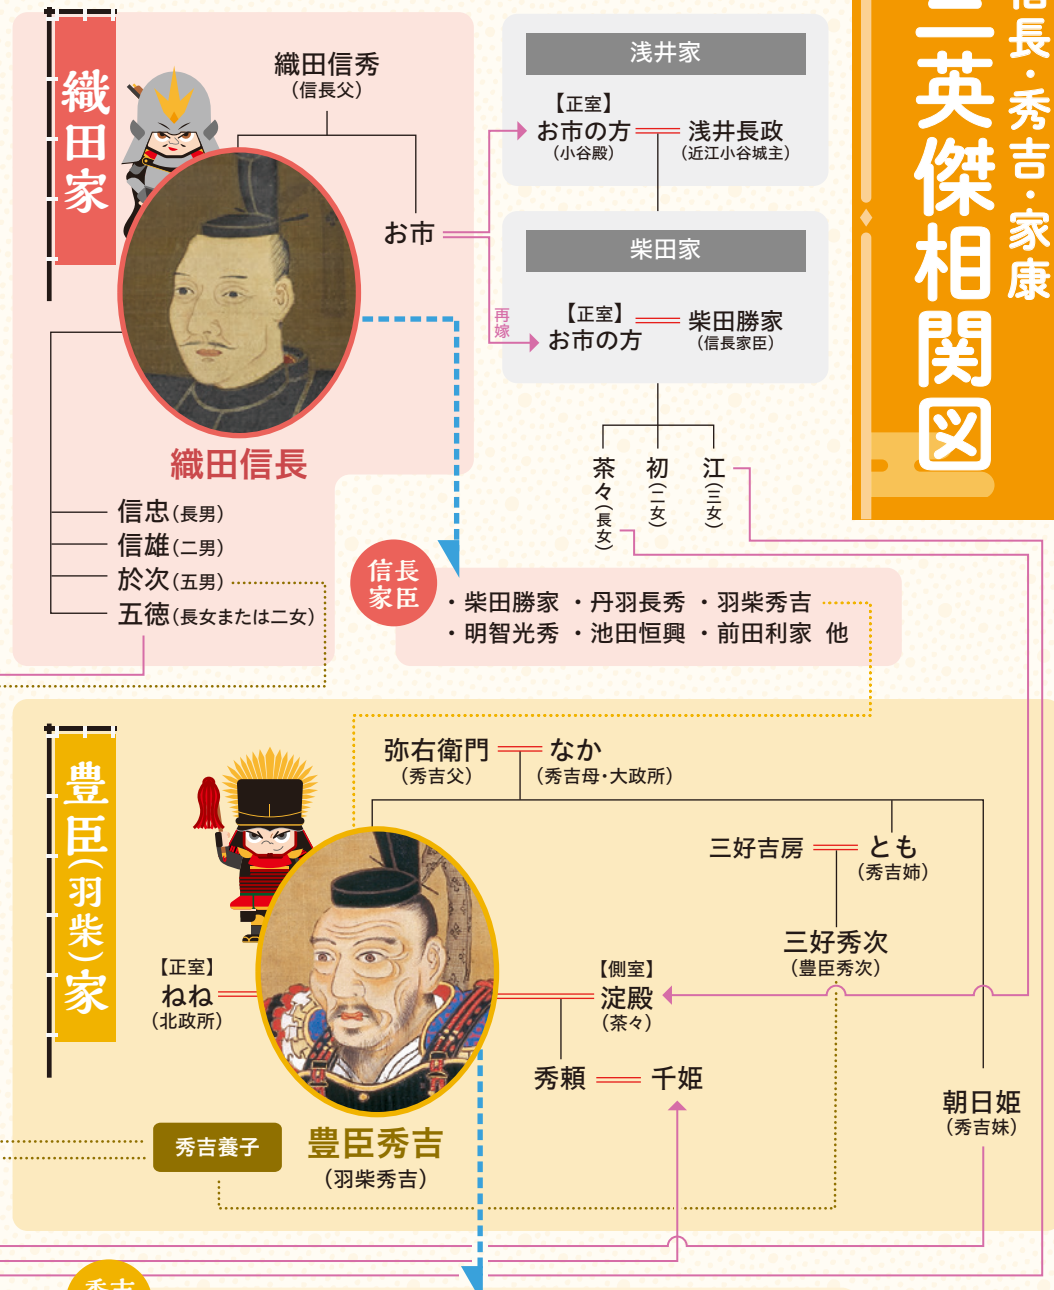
信長・秀吉・家康
三英傑相関図

織田家

織田信秀
（信長父）

お市

織田信長

信忠（長男）
信雄（二男）
於次（五男）
五徳（長女または二女）

浅井家

【正室】
お市の方
（小谷殿）

浅井長政
（近江小谷城主）

柴田家

再嫁

【正室】
お市の方

柴田勝家
（信長家臣）

茶々（長女）
初（二女）
江（三女）

信長家臣

・柴田勝家 ・丹羽長秀 ・羽柴秀吉
・明智光秀 ・池田恒興 ・前田利家 他

豊臣（羽柴）家

弥右衛門
（秀吉父）

なか
（秀吉母・大政所）

三好吉房

とも
（秀吉姉）

三好秀次
（豊臣秀次）

【正室】
ねね
（北政所）

【側室】
淀殿
（茶々）

秀頼

千姫

朝日姫
（秀吉妹）

秀吉養子

豊臣秀吉
（羽柴秀吉）

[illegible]